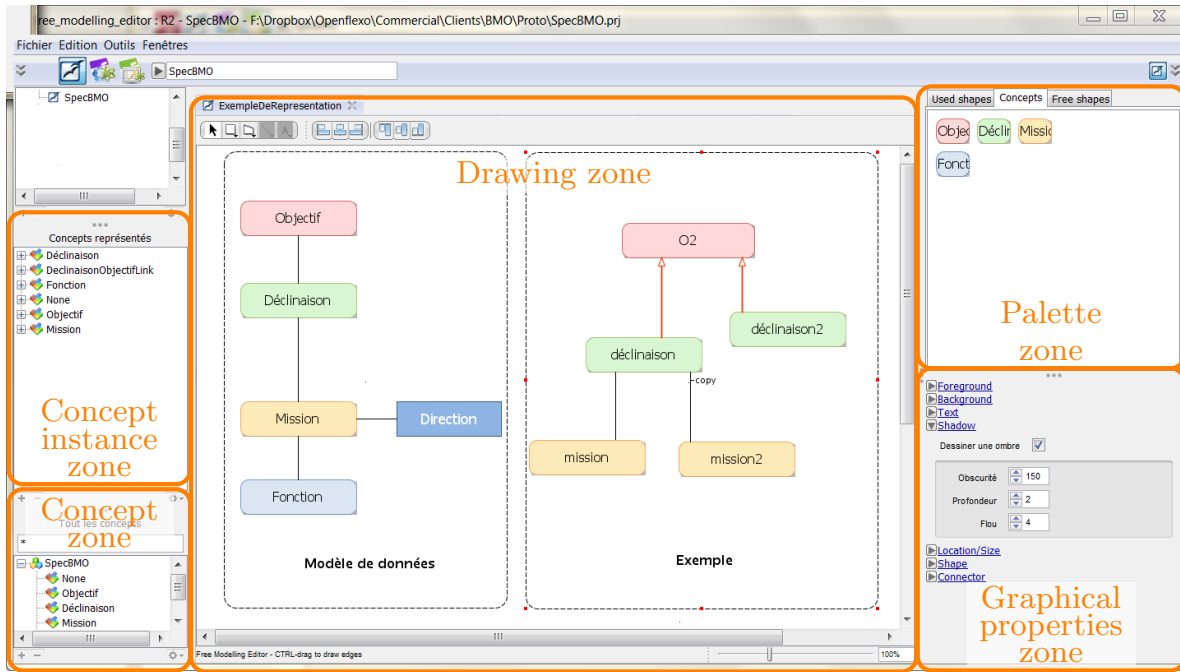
ree_modelling_editor : R2 - SpecBMO - F:\Dropbox\Openflexo\Commercial\Clients\BMO\Proto\SpecBMO.prj

Fichier Edition Outils Fenêtres

SpecBMO

SpecBMO

Concepts représentés
Déclinaison
DeclinaisonObjectifLink
Fonction
None
Objectif
Mission

Concept instance zone

Concept zone
Tout les concepts
*
SpecBMO
None
Objectif
Déclinaison
Mission

ExempleDeRepresentation

Drawing zone

Objectif
Déclinaison
Mission
Direction
Fonction
Modèle de données

O2
déclinaison2
déclinaison
copy
mission
mission2
Exemple

Free Modelling Editor - CTRL-drag to draw edges
100%

Used shapes | Concepts | Free shapes
Objec Déclin Missio
Fonct

Palette zone

Foreground
Background
Text
Shadow
Dessiner une ombre
Obscurité 150
Profondeur 2
Flou 4
Location/Size
Shape
Connector

Graphical properties zone